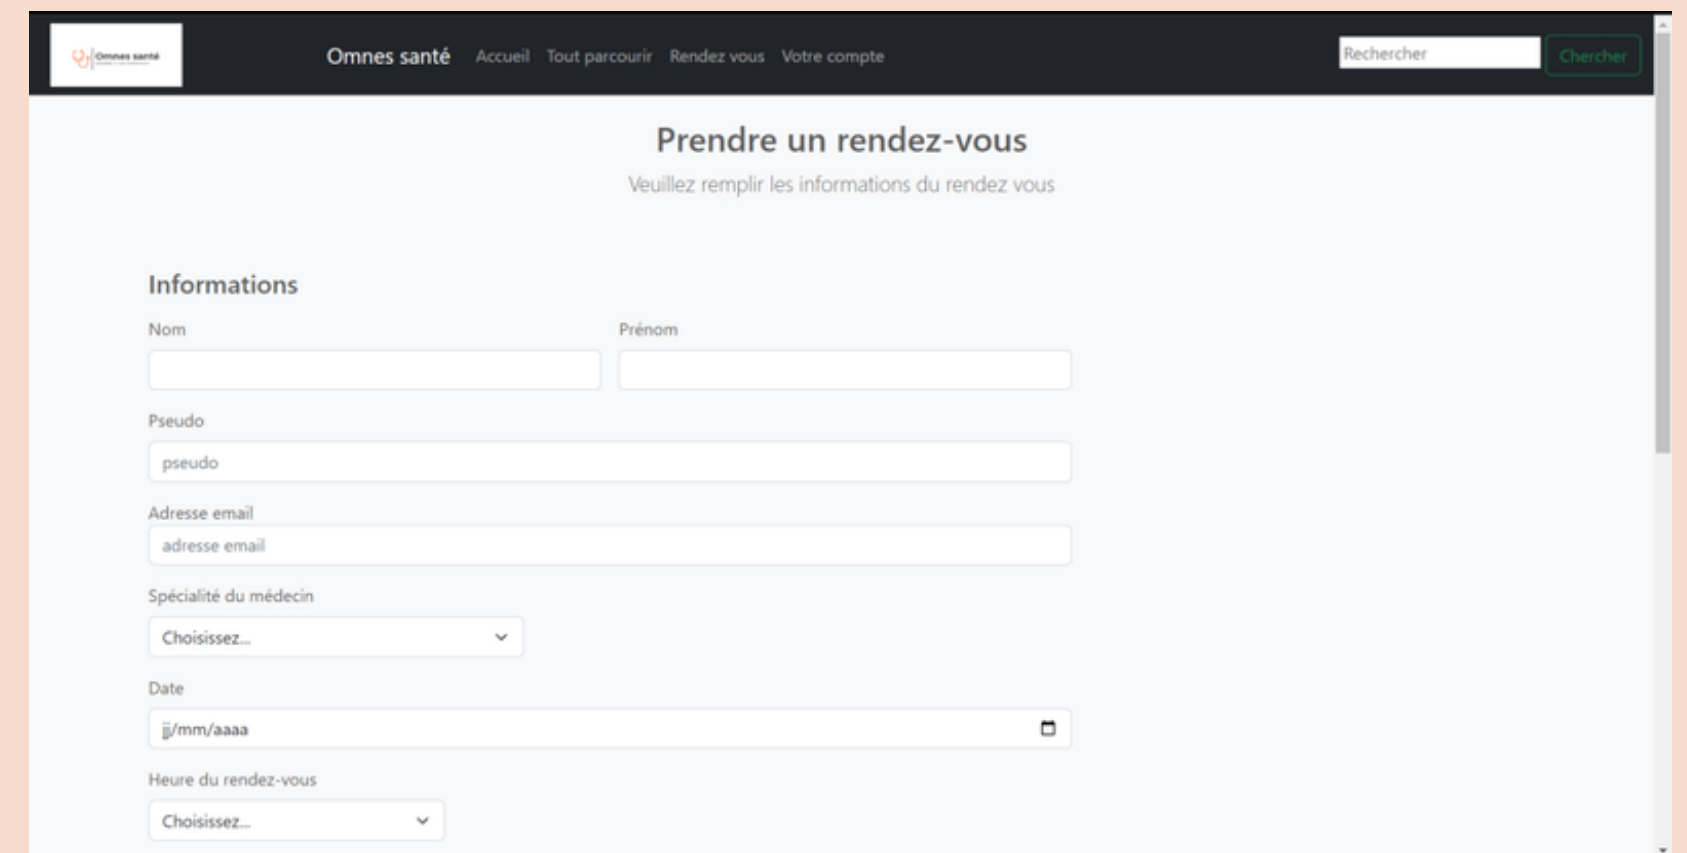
Omnes santé

Omnes santé Accueil Tout parcourir Rendez vous Votre compte

Rechercher Chercher

Prendre un rendez-vous

Veuillez remplir les informations du rendez vous

Informations

Nom

Prénom

Pseudo

pseudo

Adresse email

adresse email

Spécialité du médecin

Choisissez...

Date

jj/mm/aaaa

Heure du rendez-vous

Choisissez...